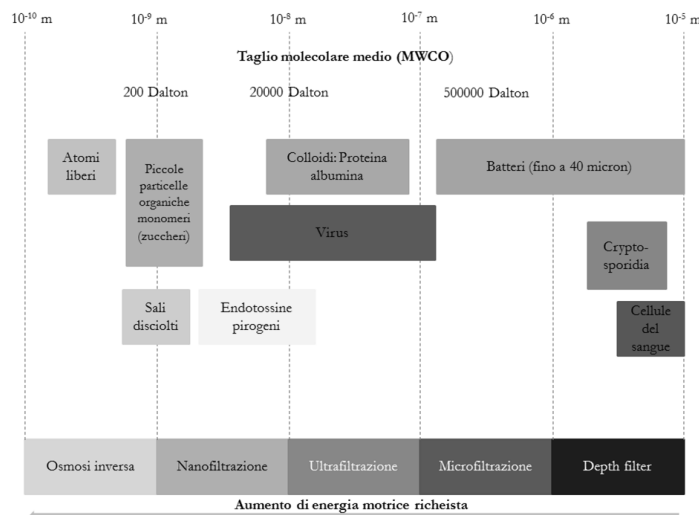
$10^{-10}$ m $10^{-9}$ m $10^{-8}$ m $10^{-7}$ m $10^{-6}$ m $10^{-5}$ m

Taglio molecolare medio (MWCO)

200 Dalton 20000 Dalton 500000 Dalton

Atomi liberi

Piccole particelle organiche monomeri (zuccheri)

Colloidi: Proteina albumina

Batteri (fino a 40 micron)

Virus

Cryptosporidia

Sali disciolti

Endotossine pirogeni

Cellule del sangue

Osmosi inversa

Nanofiltrazione

Ultrafiltrazione

Microfiltrazione

Depth filter

Aumento di energia motrice richeista